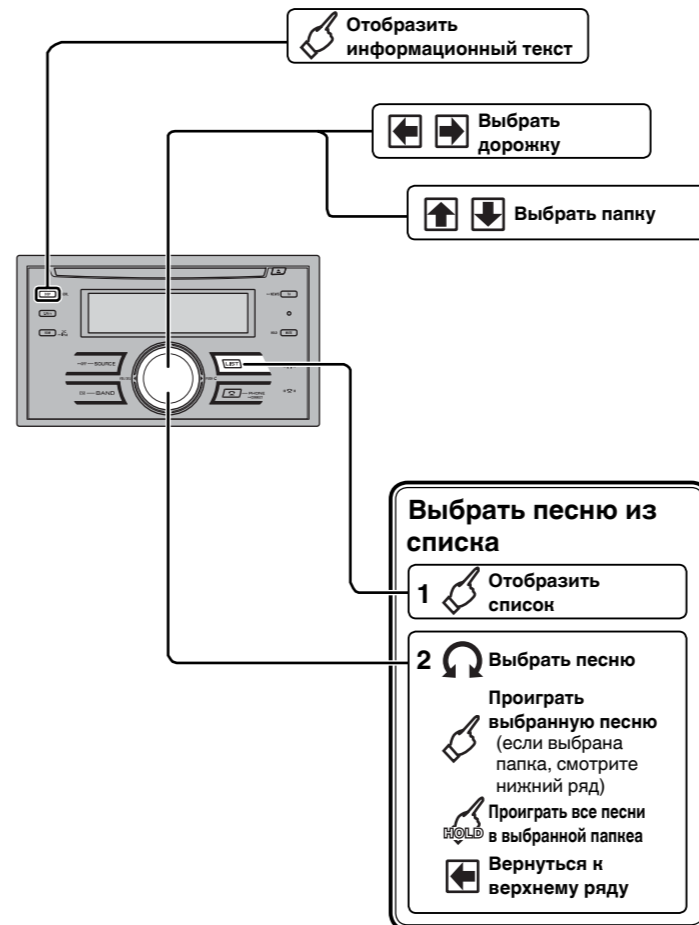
Отобразить информационный текст

Выбрать дорожку

Выбрать папку

SOURCE

BAND

LIST

PHONE

Выбрать песню из списка

1 Отобразить список

2 Выбрать песню

Проиграть выбранную песню (если выбрана папка, смотрите нижний ряд)

HOLD Проиграть все песни в выбранной папкеа

Вернуться к верхнему ряду